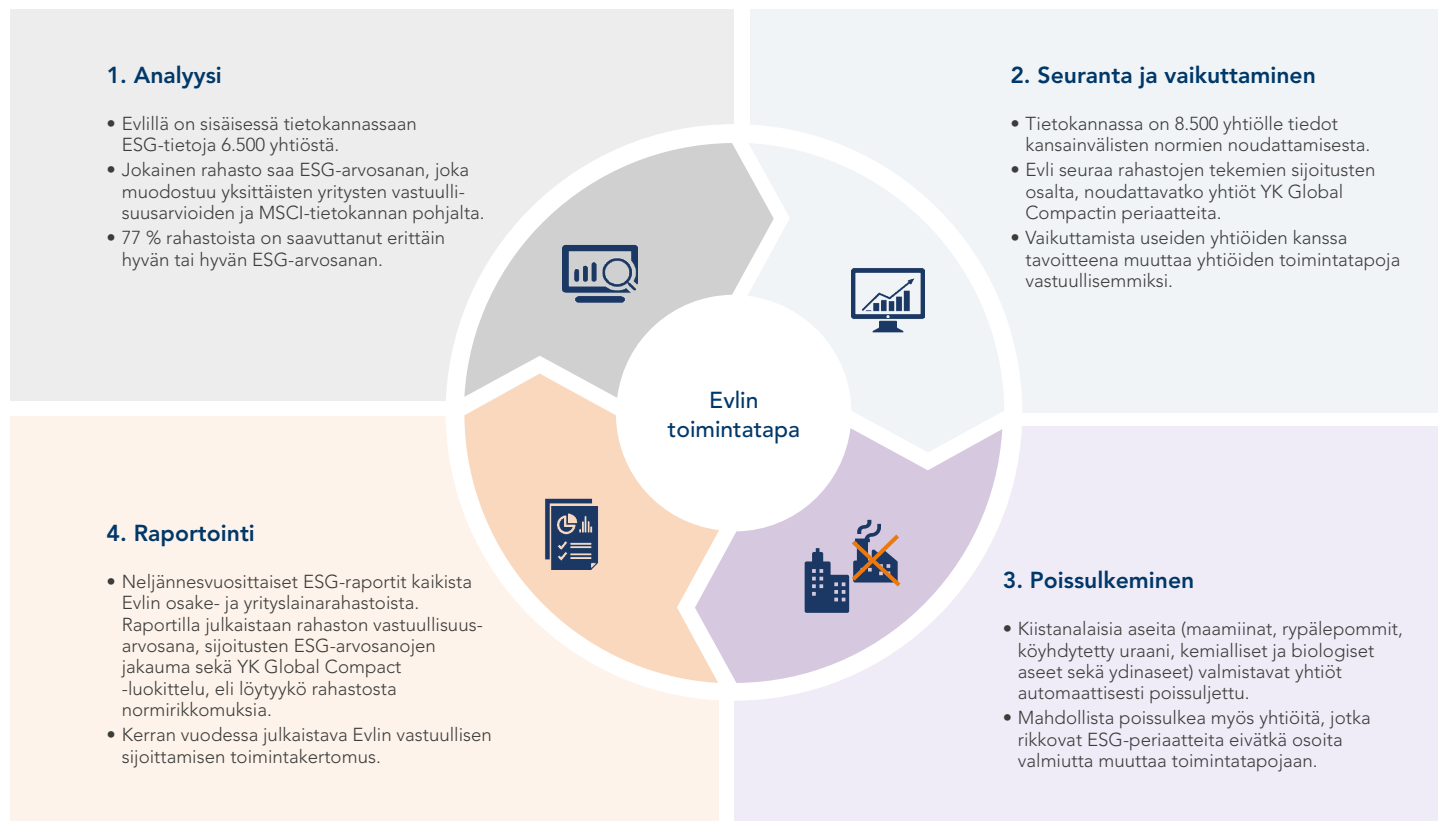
1. Analyysi

• Evlillä on sisäisessä tietokannassaan ESG-tietoja 6.500 yhtiöstä.
• Jokainen rahasto saa ESG-arvosanan, joka muodostuu yksittäisten yritysten vastuullisuusarvioiden ja MSCI-tietokannan pohjalta.
• 77 % rahastoista on saavuttanut erittäin hyvän tai hyvän ESG-arvosanan.

2. Seuranta ja vaikuttaminen

• Tietokannassa on 8.500 yhtiölle tiedot kansainvälisten normien noudattamisesta.
• Evli seuraa rahastojen tekemien sijoitusten osalta, noudattavatko yhtiöt YK Global Compactin periaatteita.
• Vaikuttamista useiden yhtiöiden kanssa tavoitteena muuttaa yhtiöiden toimintatapoja vastuullisemmiksi.

Evlin toimintatapa

4. Raportointi

• Neljännesvuosittaiset ESG-raportit kaikista Evlin osake- ja yrityslainarahastoista. Raportilla julkaistaan rahaston vastuullisuusarvosana, sijoitusten ESG-arvosanojen jakauma sekä YK Global Compact -luokittelu, eli löytyykö rahastosta normirikkomuksia.
• Kerran vuodessa julkaistava Evlin vastuullisen sijoittamisen toimintakertomus.

3. Poissulkeminen

• Kiistanalaisia aseita (maamiinat, rypälepommit, köyhdytetty uraani, kemialliset ja biologiset aseet sekä ydinaseet) valmistavat yhtiöt automaattisesti poissuljettu.
• Mahdollista poissulkea myös yhtiöitä, jotka rikkovat ESG-periaatteita eivätkä osoita valmiutta muuttaa toimintatapojaan.